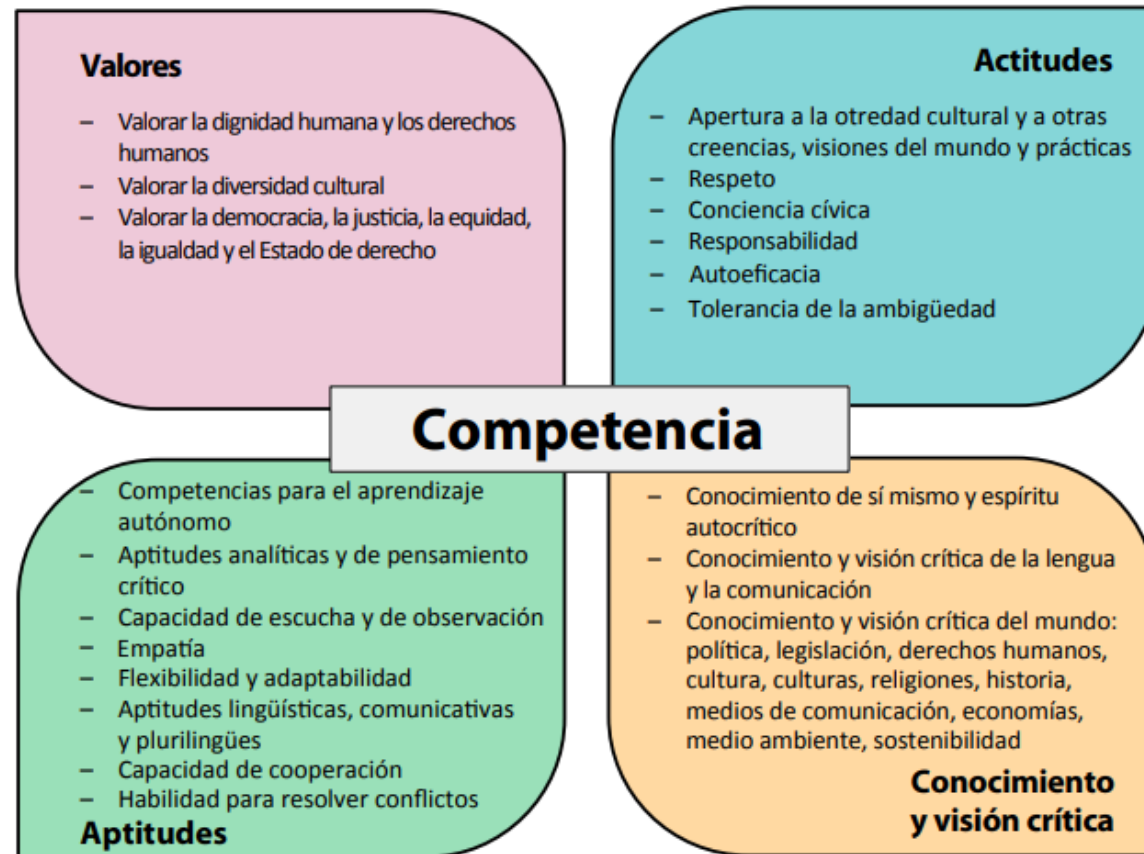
Valores

– Valorar la dignidad humana y los derechos humanos
– Valorar la diversidad cultural
– Valorar la democracia, la justicia, la equidad, la igualdad y el Estado de derecho

Actitudes

– Apertura a la otredad cultural y a otras creencias, visiones del mundo y prácticas
– Respeto
– Conciencia cívica
– Responsabilidad
– Autoeficacia
– Tolerancia de la ambigüedad

Competencia

– Competencias para el aprendizaje autónomo
– Aptitudes analíticas y de pensamiento crítico
– Capacidad de escucha y de observación
– Empatía
– Flexibilidad y adaptabilidad
– Aptitudes lingüísticas, comunicativas y plurilingües
– Capacidad de cooperación
– Habilidad para resolver conflictos

Aptitudes

– Conocimiento de sí mismo y espíritu autocrítico
– Conocimiento y visión crítica de la lengua y la comunicación
– Conocimiento y visión crítica del mundo: política, legislación, derechos humanos, cultura, culturas, religiones, historia, medios de comunicación, economías, medio ambiente, sostenibilidad

Conocimiento y visión crítica